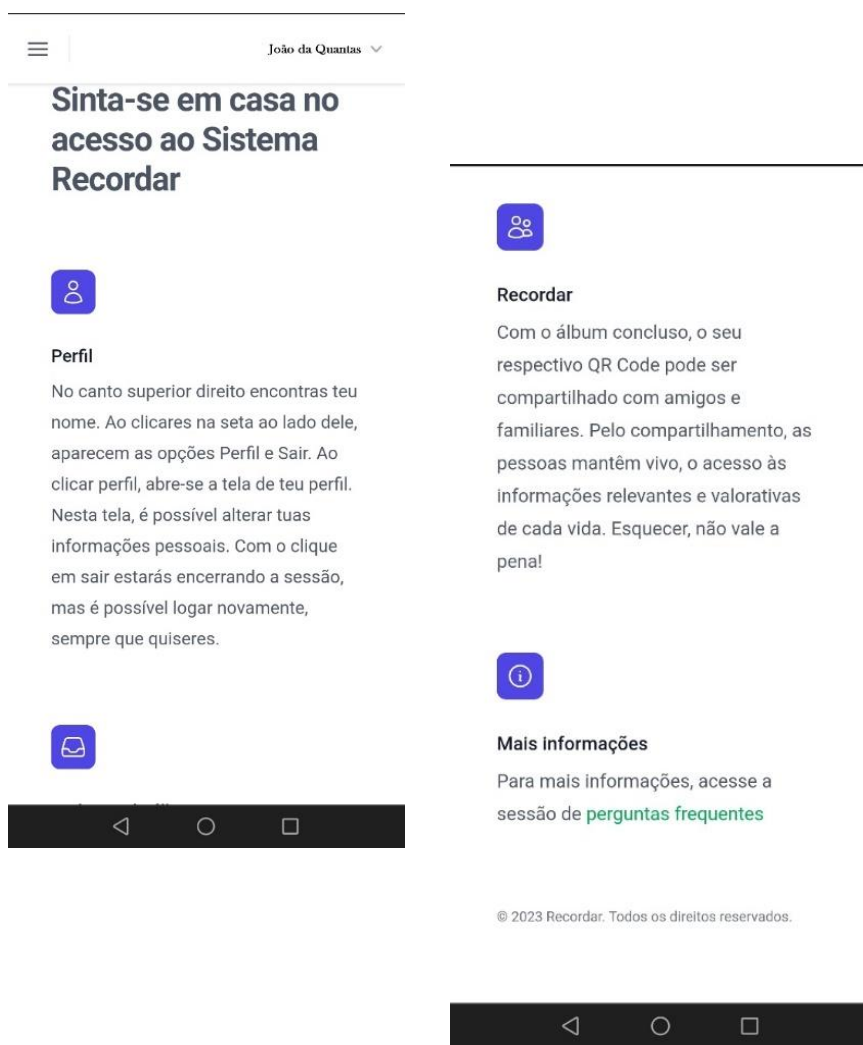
João da Quantas

Sinta-se em casa no acesso ao Sistema Recordar

Perfil

No canto superior direito encontras teu nome. Ao clicares na seta ao lado dele, aparecem as opções Perfil e Sair. Ao clicar perfil, abre-se a tela de teu perfil. Nesta tela, é possível alterar tuas informações pessoais. Com o clique em sair estarás encerrando a sessão, mas é possível logar novamente, sempre que quiseres.

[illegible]

Recordar

Com o álbum concluso, o seu respectivo QR Code pode ser compartilhado com amigos e familiares. Pelo compartilhamento, as pessoas mantêm vivo, o acesso às informações relevantes e valorativas de cada vida. Esquecer, não vale a pena!

Mais informações

Para mais informações, acesse a sessão de perguntas frequentes

© 2023 Recordar. Todos os direitos reservados.